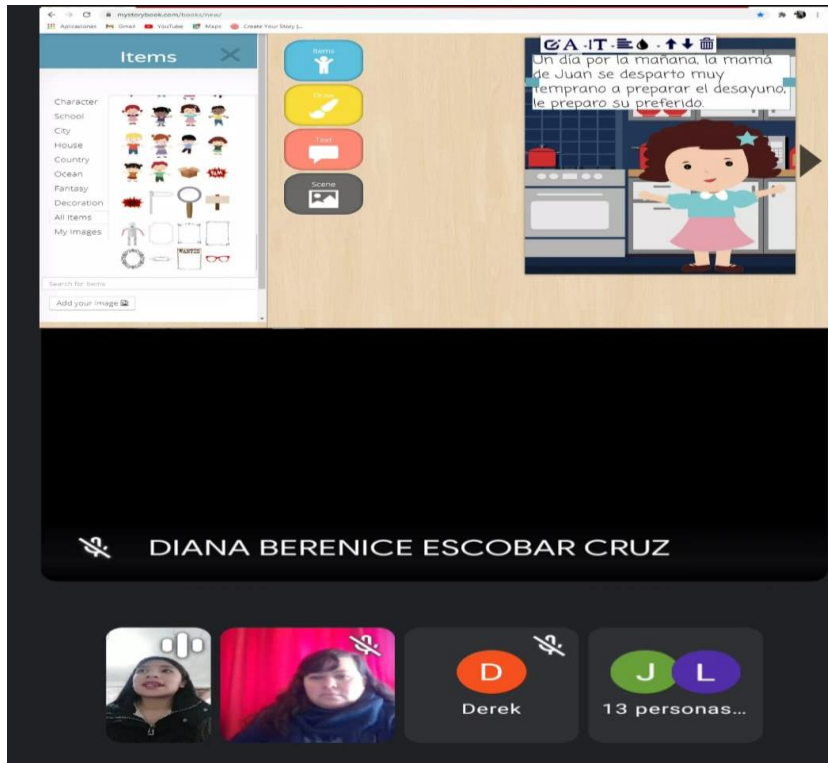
mystorybook.com/books/new/

Aplicaciones Gmail YouTube Maps Create Your Story |...

Items

Character
School
City
House
Country
Ocean
Fantasy
Decoration
All Items
My Images

WANTED

Search for Items

Add your image

Items

Draw

Text

Scene

Un día por la mañana, la mamá de Juan se desparto muy temprano a preparar el desayuno, le preparo su preferido.

DIANA BERENICE ESCOBAR CRUZ

D
Derek

J L
13 personas...